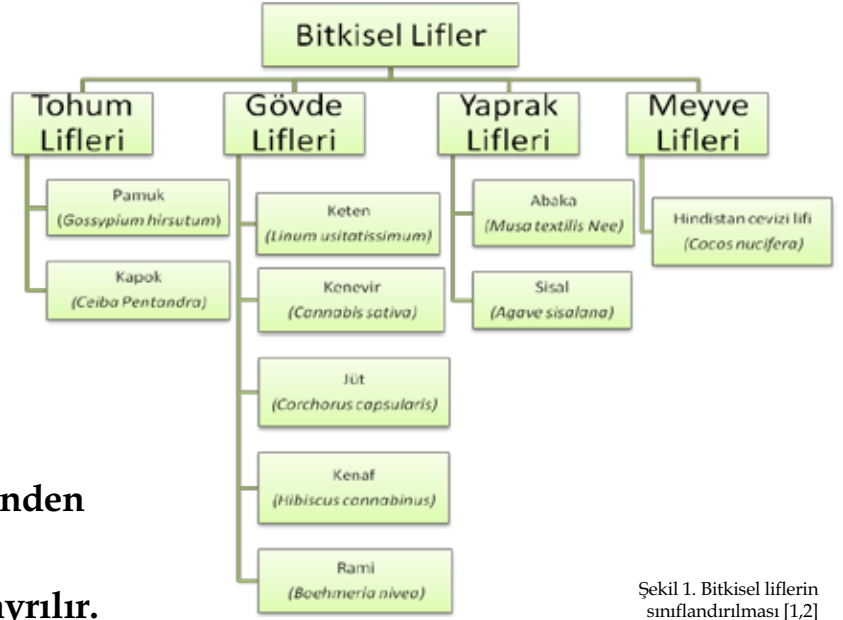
Bitkisel Lifler

Tohum Lifleri

Pamuk (Gossypium hirsutum)

Kapok (Ceiba Pentandra)

Gövde Lifleri

Keten (Linum usitatissimum)

Kenevir (Cannabis sativa)

Jüt (Corchorus capsularis)

Kenaf (Hibiscus cannabinus)

Rami (Boehmeria nivea)

Yaprak Lifleri

Abaka (Musa textilis Nee)

Sisal (Agave sisalana)

Meyve Lifleri

Hindistan cevizi lifi (Cocos nucifera)

nden

ayrılır.

Şekil 1. Bitkisel liflerin sınıflandırılması [1,2]